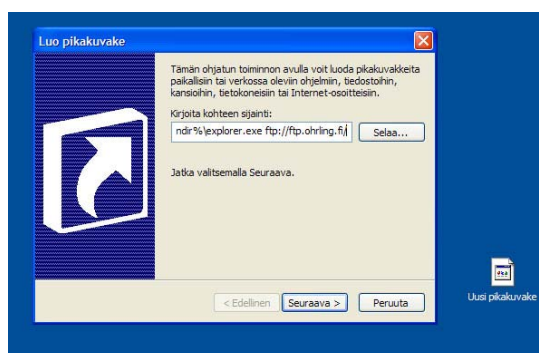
Luo pikakuvake

Tämän ohjatun toiminnon avulla voit luoda pikakuvakkeita paikallisiin tai verkossa oleviin ohjelmiin, tiedostoihin, kansioihin, tietokoneisiin tai Internet-osoitteisiin.

Kirjoita kohteen sijainti:

ndir%\explorer.exe ftp://ftp.ohrling.fi/

Selaa...

Jatka valitsemalla Seuraava.

< Edellinen

Seuraava >

Peruuta

Uusi pikakuvake